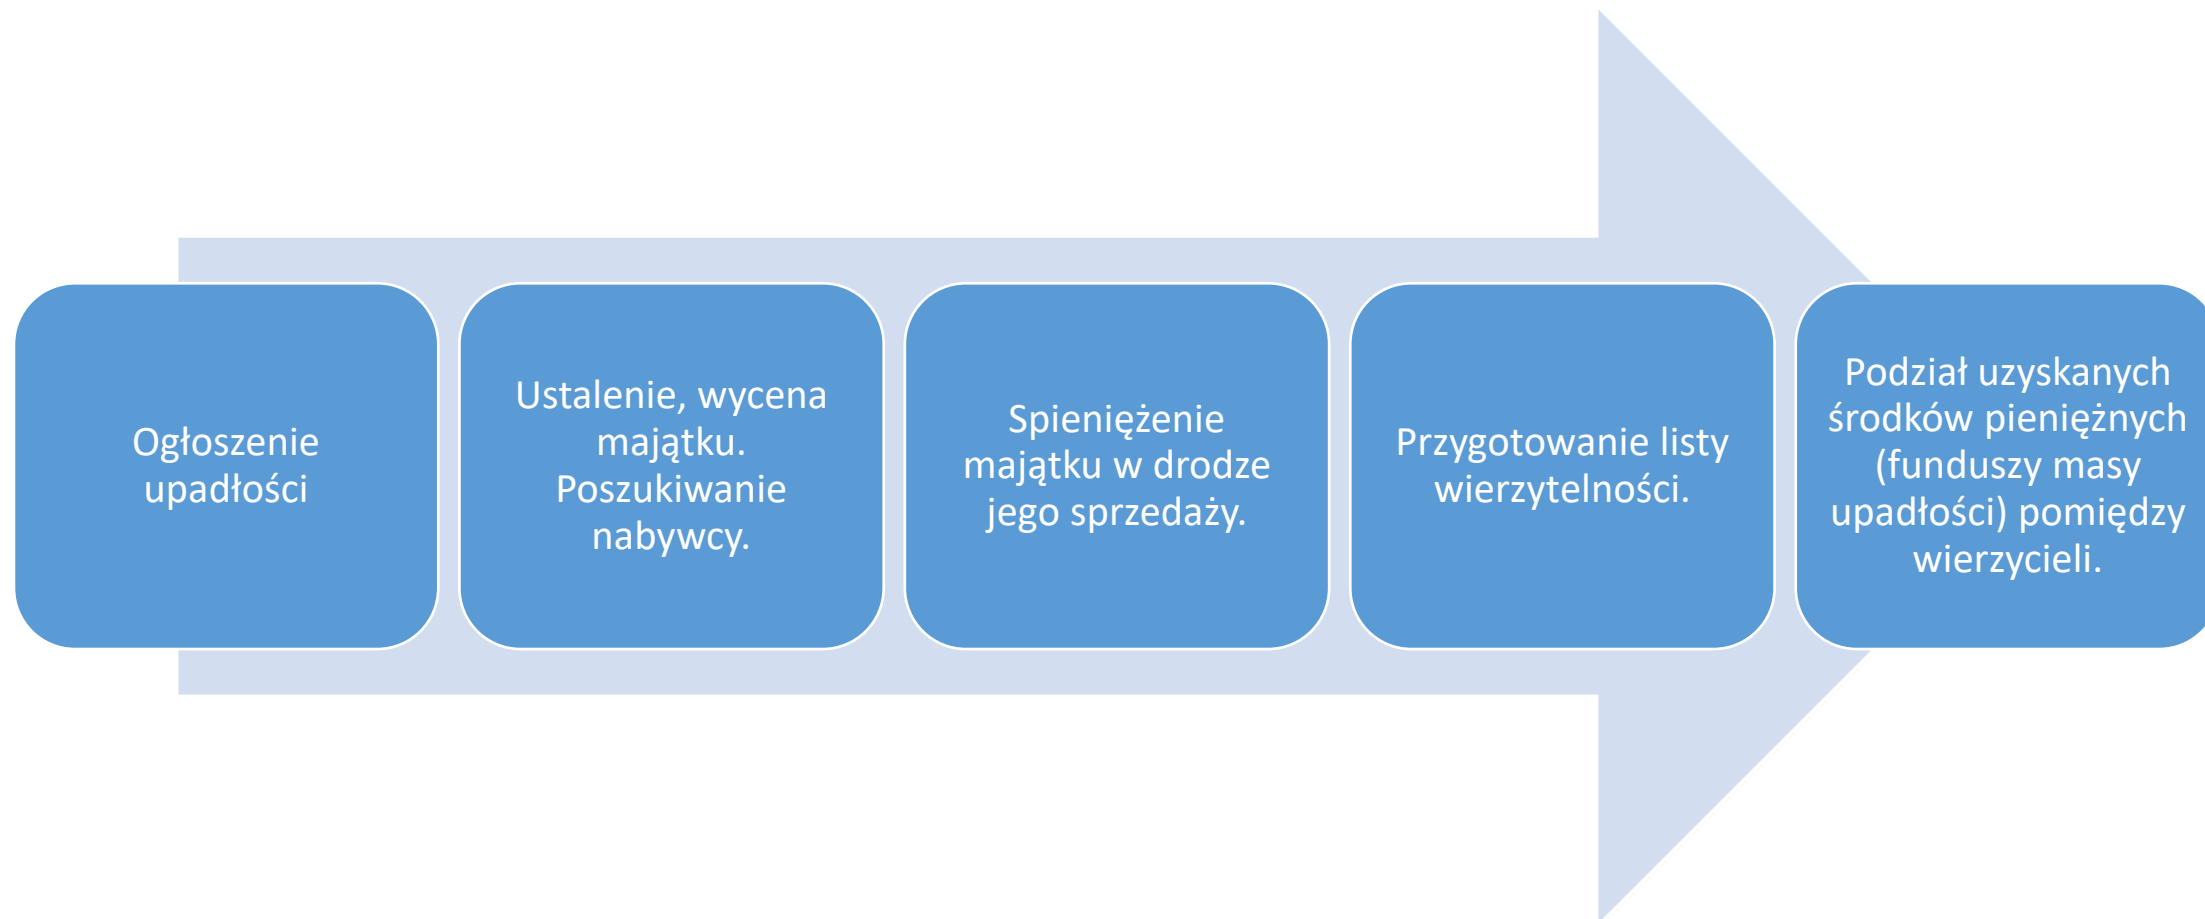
Ogłoszenie upadłości

Ustalenie, wycena majątku. Poszukiwanie nabywcy.

Spieniężenie majątku w drodze jego sprzedaży.

Przygotowanie listy wierzytelności.

Podział uzyskanych środków pieniężnych (funduszy masy upadłości) pomiędzy wierzycieli.